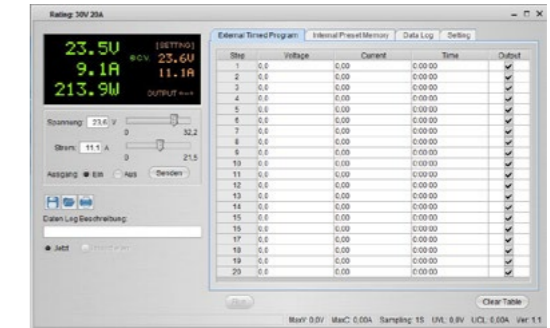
Rating: 30V 20A

23.5V
9.1A
213.9W
[SETTING]
eCV 23.6V
11.1A
OUTPUT ---

Spannung: 23.6 V
0 32.2
Strom: 11.1 A
0 21.5
Ausgang: ● Ein ○ Aus Senden

Daten Log Beschreibung:

● Jetzt ○ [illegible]

External Timed Program | Internal Preset Memory | Data Log | Setting

| Step | Voltage | Current | Time | Output |
|---|---|---|---|---|
| 1 | 0,0 | 0,00 | 0:00:00 | ✔ |
| 2 | 0,0 | 0,00 | 0:00:00 | ✔ |
| 3 | 0,0 | 0,00 | 0:00:00 | ✔ |
| 4 | 0,0 | 0,00 | 0:00:00 | ✔ |
| 5 | 0,0 | 0,00 | 0:00:00 | ✔ |
| 6 | 0,0 | 0,00 | 0:00:00 | ✔ |
| 7 | 0,0 | 0,00 | 0:00:00 | ✔ |
| 8 | 0,0 | 0,00 | 0:00:00 | ✔ |
| 9 | 0,0 | 0,00 | 0:00:00 | ✔ |
| 10 | 0,0 | 0,00 | 0:00:00 | ✔ |
| 11 | 0,0 | 0,00 | 0:00:00 | ✔ |
| 12 | 0,0 | 0,00 | 0:00:00 | ✔ |
| 13 | 0,0 | 0,00 | 0:00:00 | ✔ |
| 14 | 0,0 | 0,00 | 0:00:00 | ✔ |
| 15 | 0,0 | 0,00 | 0:00:00 | ✔ |
| 16 | 0,0 | 0,00 | 0:00:00 | ✔ |
| 17 | 0,0 | 0,00 | 0:00:00 | ✔ |
| 18 | 0,0 | 0,00 | 0:00:00 | ✔ |
| 19 | 0,0 | 0,00 | 0:00:00 | ✔ |
| 20 | 0,0 | 0,00 | 0:00:00 | ✔ |

Run    Clear Table

MaxV: 0.0V MaxC: 0.00A Sampling: 1S UVL: 0.0V UCL: 0.00A Ver: 1.1